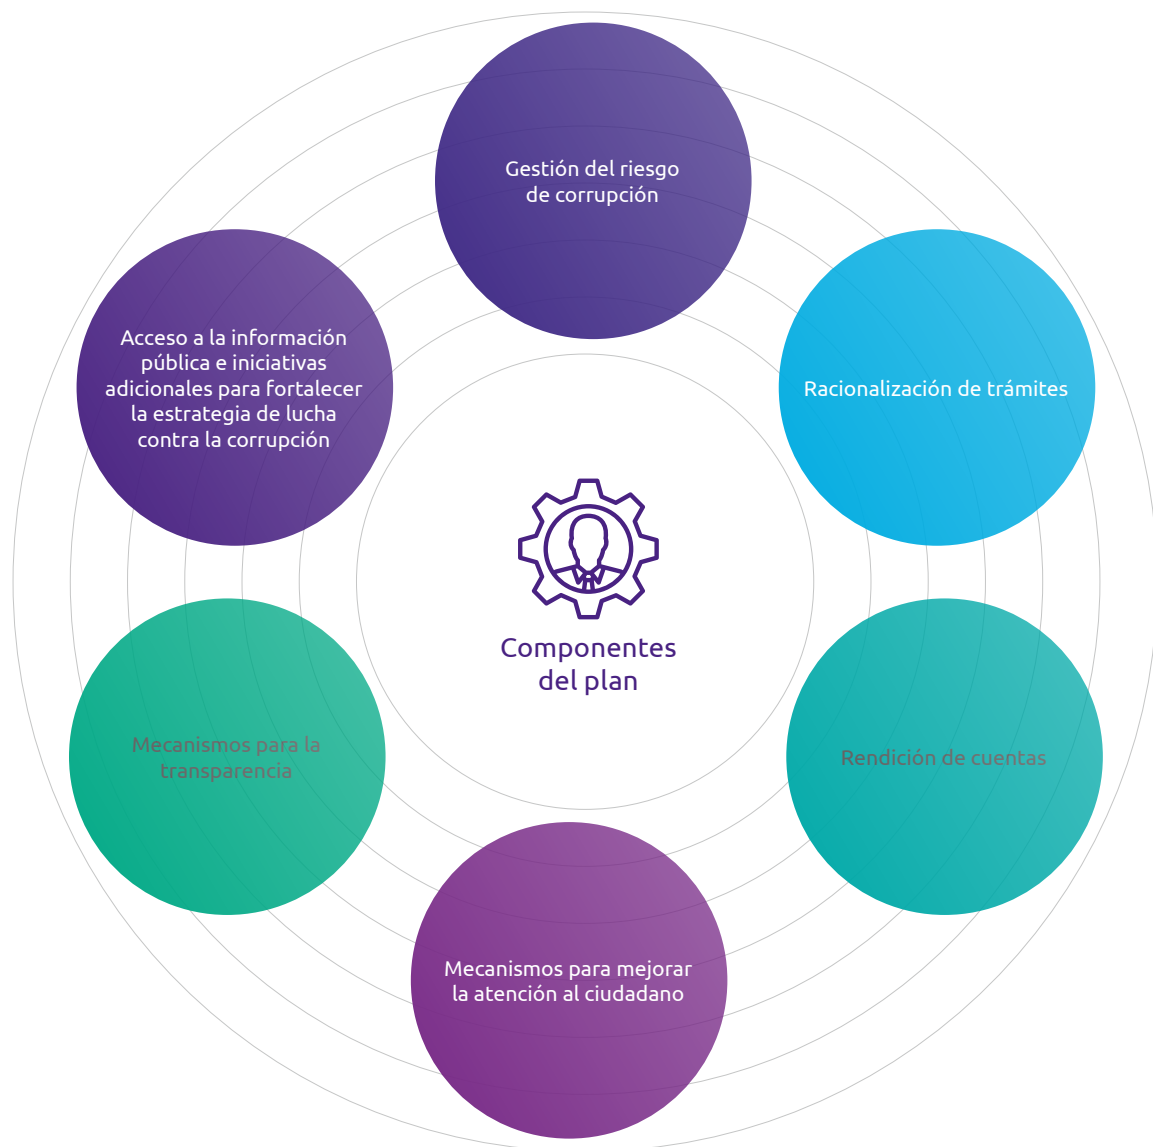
Gestión del riesgo de corrupción

Acceso a la información pública e iniciativas adicionales para fortalecer la estrategia de lucha contra la corrupción

Racionalización de trámites

Componentes del plan

Mecanismos para la transparencia

Rendición de cuentas

Mecanismos para mejorar la atención al ciudadano